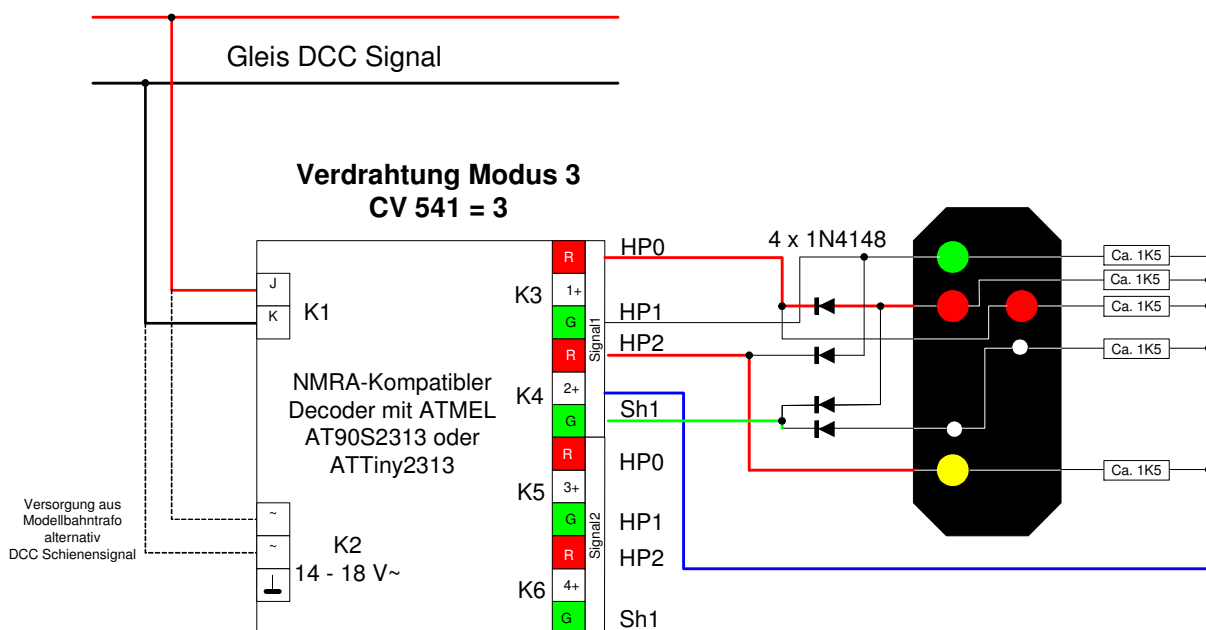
Gleis DCC Signal

Verdrahtung Modus 3
CV 541 = 3

J
K
K1

NMRA-Kompatibler Decoder mit ATMEL AT90S2313 oder ATTiny2313

K3
K4
K5
K6

R
1+
G
R
2+
G
R
3+
G
R
4+
G

Signal1
Signal2

HP0
HP1
HP2
Sh1
HP0
HP1
HP2
Sh1

4 x 1N4148

Ca. 1K5
Ca. 1K5
Ca. 1K5
Ca. 1K5
Ca. 1K5

Versorgung aus Modellbahntrafo alternativ DCC Schienensignal

~
~
K2
14 - 18 V~